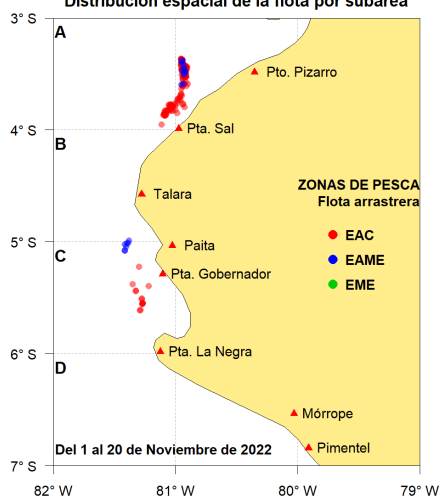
Distribución espacial de la flota por subárea

3° S
4° S
5° S
6° S
7° S

A
B
C
D

Pto. Pizarro
Pta. Sal
Talara
Paita
Pta. Gobernador
Pta. La Negra
Mórrope
Pimentel

ZONAS DE PESCA
Flota arrastrera
EAC
EAME
EME

Del 1 al 20 de Noviembre de 2022

82° W
81° W
80° W
79° W